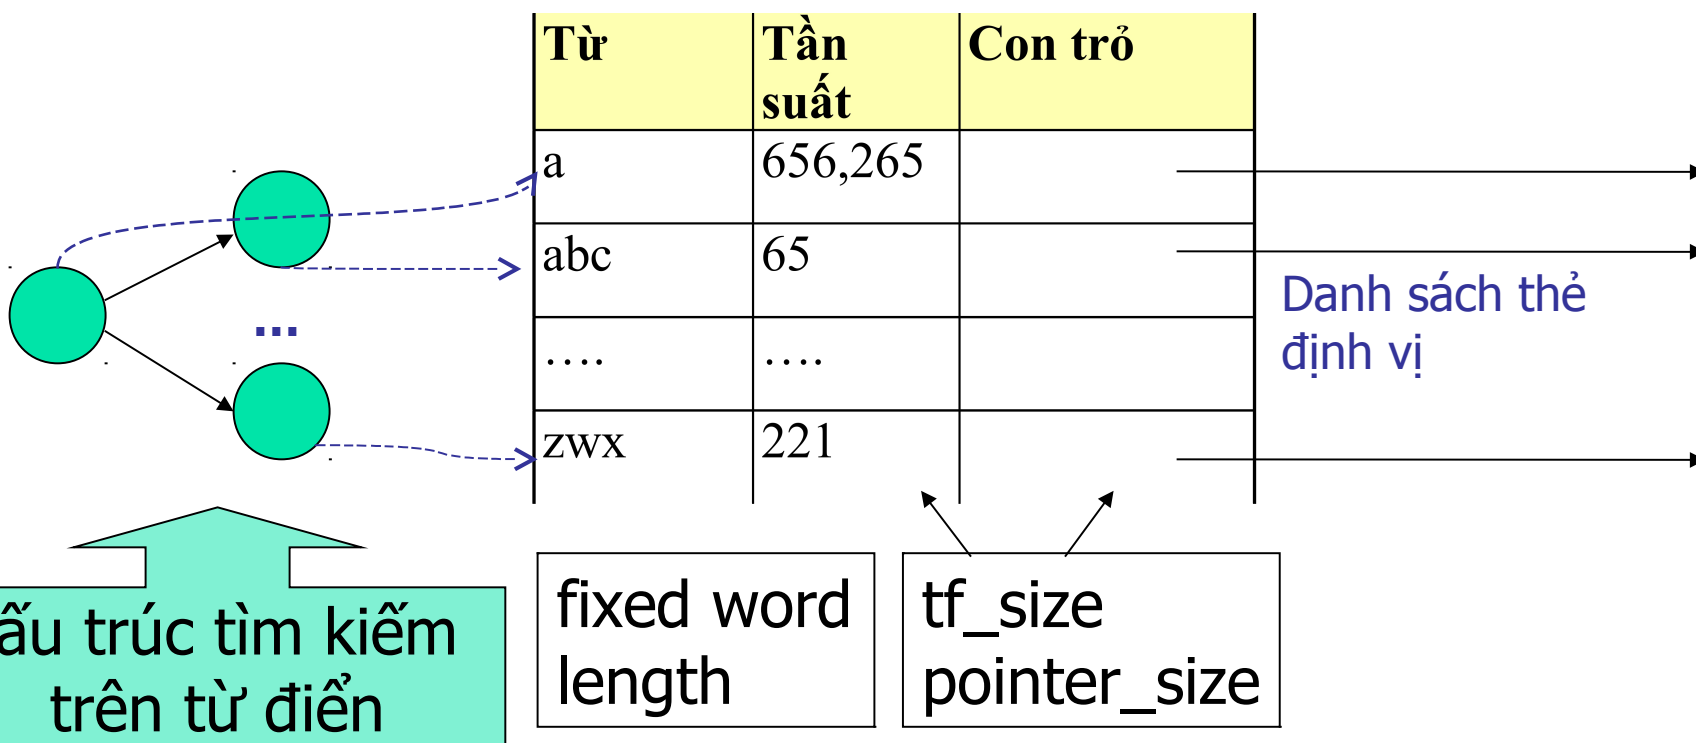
| Từ | Tần suất | Con trỏ |
|---|---|---|
| a | 656,265 | |
| abc | 65 | |
| …. | …. | |
| zwx | 221 | |

...

Danh sách thẻ định vị

ấu trúc tìm kiếm trên từ điển

fixed word length

tf_size pointer_size